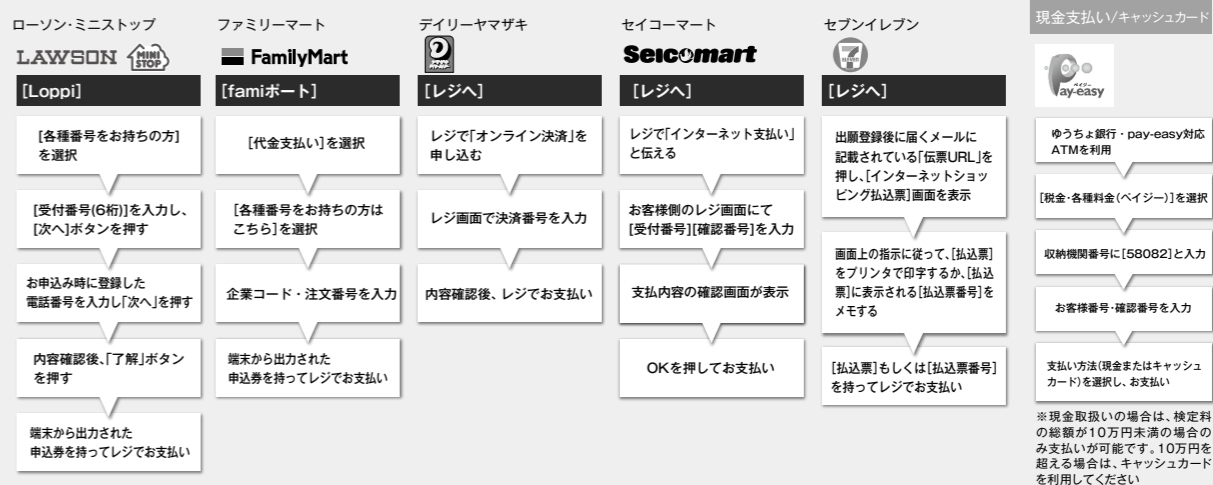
ローソン・ミニストップ

LAWSON MINI STOP

[Loppi]

[各種番号をお持ちの方]を選択

[受付番号(6桁)]を入力し、[次へ]ボタンを押す

お申込み時に登録した電話番号を入力し「次へ」を押す

内容確認後、「了解」ボタンを押す

端末から出力された申込券を持ってレジでお支払い

ファミリーマート

FamilyMart

[famiポート]

[代金支払い]を選択

[各種番号をお持ちの方はこちら]を選択

企業コード・注文番号を入力

端末から出力された申込券を持ってレジでお支払い

デイリーヤマザキ

[レジへ]

レジで「オンライン決済」を申し込む

レジ画面で決済番号を入力

内容確認後、レジでお支払い

セイコーマート

Seicomart

[レジへ]

レジで「インターネット支払い」と伝える

お客様側のレジ画面にて[受付番号][確認番号]を入力

支払内容の確認画面が表示

OKを押してお支払い

セブンイレブン

[レジへ]

出願登録後に届くメールに記載されている「伝票URL」を押し、[インターネットショッピング払込票]画面を表示

画面上の指示に従って、[払込票]をプリンタで印字するか、[払込票]に表示される[払込票番号]をメモする

[払込票]もしくは[払込票番号]を持ってレジでお支払い

現金支払い/キャッシュカード

Pay-easy

ゆうちょ銀行・pay-easy対応ATMを利用

[税金・各種料金(ペイジー)]を選択

収納機関番号に[58082]と入力

お客様番号・確認番号を入力

支払い方法(現金またはキャッシュカード)を選択し、お支払い

※現金取扱いの場合は、検定料の総額が10万円未満の場合のみ支払いが可能です。10万円を超える場合は、キャッシュカードを利用してください